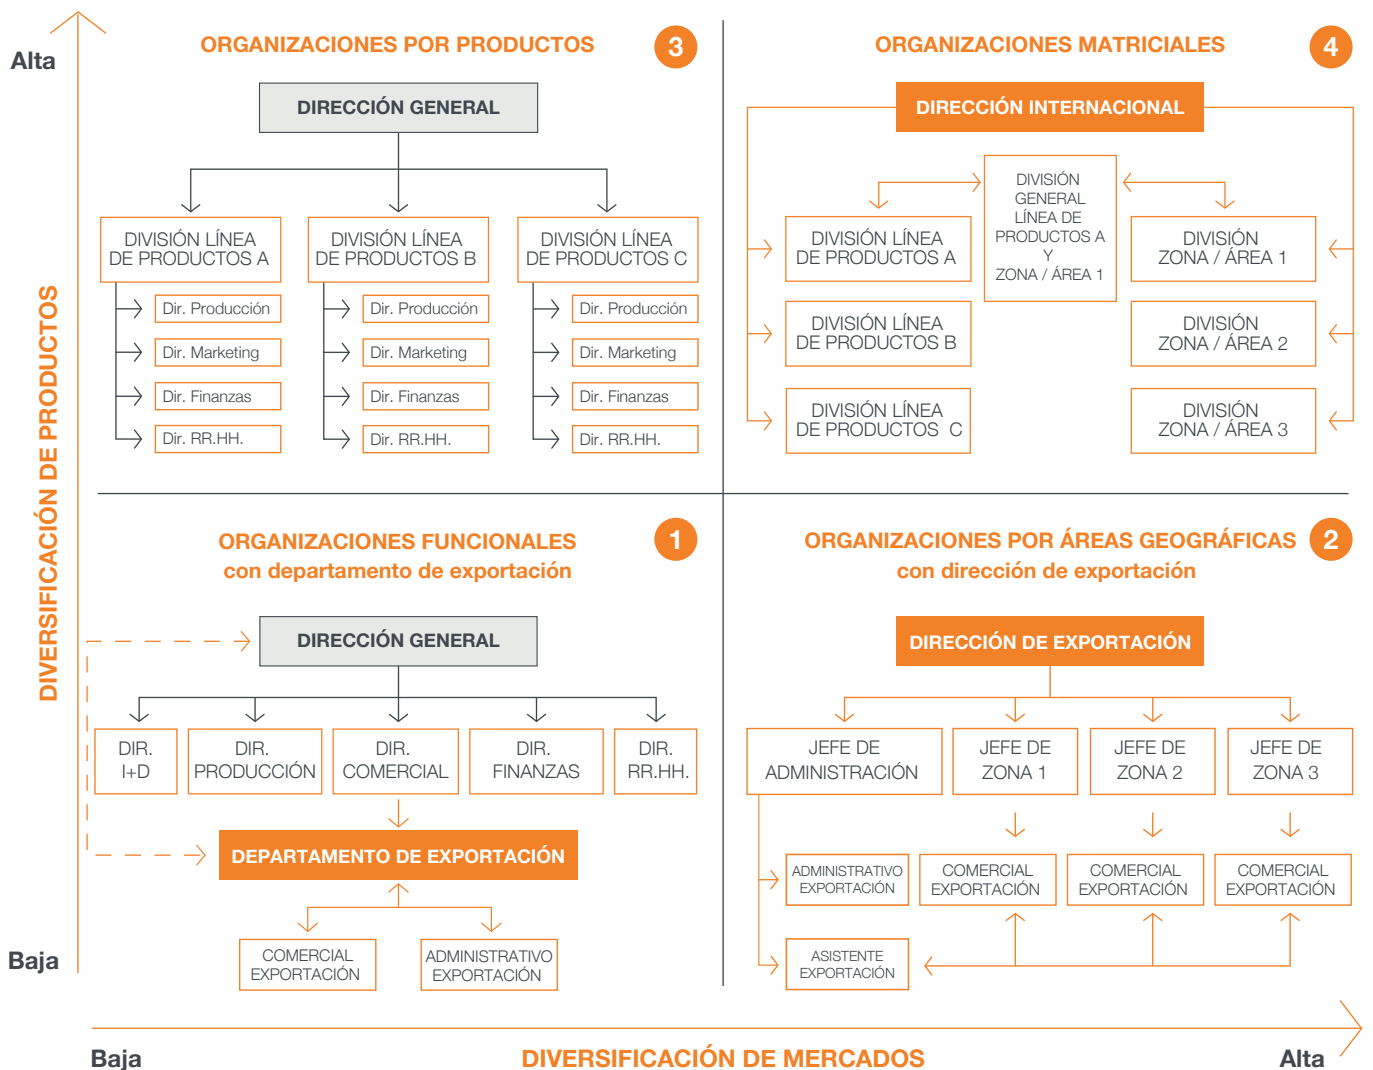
Alta

DIVERSIFICACIÓN DE PRODUCTOS

Baja

ORGANIZACIONES POR PRODUCTOS 3

DIRECCIÓN GENERAL

DIVISIÓN LÍNEA DE PRODUCTOS A
Dir. Producción
Dir. Marketing
Dir. Finanzas
Dir. RR.HH.

DIVISIÓN LÍNEA DE PRODUCTOS B
Dir. Producción
Dir. Marketing
Dir. Finanzas
Dir. RR.HH.

DIVISIÓN LÍNEA DE PRODUCTOS C
Dir. Producción
Dir. Marketing
Dir. Finanzas
Dir. RR.HH.

ORGANIZACIONES MATRICIALES 4

DIRECCIÓN INTERNACIONAL

DIVISIÓN GENERAL LÍNEA DE PRODUCTOS A Y ZONA / ÁREA 1

DIVISIÓN LÍNEA DE PRODUCTOS A
DIVISIÓN LÍNEA DE PRODUCTOS B
DIVISIÓN LÍNEA DE PRODUCTOS C

DIVISIÓN ZONA / ÁREA 1
DIVISIÓN ZONA / ÁREA 2
DIVISIÓN ZONA / ÁREA 3

ORGANIZACIONES FUNCIONALES con departamento de exportación 1

DIRECCIÓN GENERAL

DIR. I+D
DIR. PRODUCCIÓN
DIR. COMERCIAL
DIR. FINANZAS
DIR. RR.HH.

DEPARTAMENTO DE EXPORTACIÓN

COMERCIAL EXPORTACIÓN
ADMINISTRATIVO EXPORTACIÓN

ORGANIZACIONES POR ÁREAS GEOGRÁFICAS con dirección de exportación 2

DIRECCIÓN DE EXPORTACIÓN

JEFE DE ADMINISTRACIÓN
JEFE DE ZONA 1
JEFE DE ZONA 2
JEFE DE ZONA 3

ADMINISTRATIVO EXPORTACIÓN
COMERCIAL EXPORTACIÓN
COMERCIAL EXPORTACIÓN
COMERCIAL EXPORTACIÓN

ASISTENTE EXPORTACIÓN

Baja DIVERSIFICACIÓN DE MERCADOS Alta